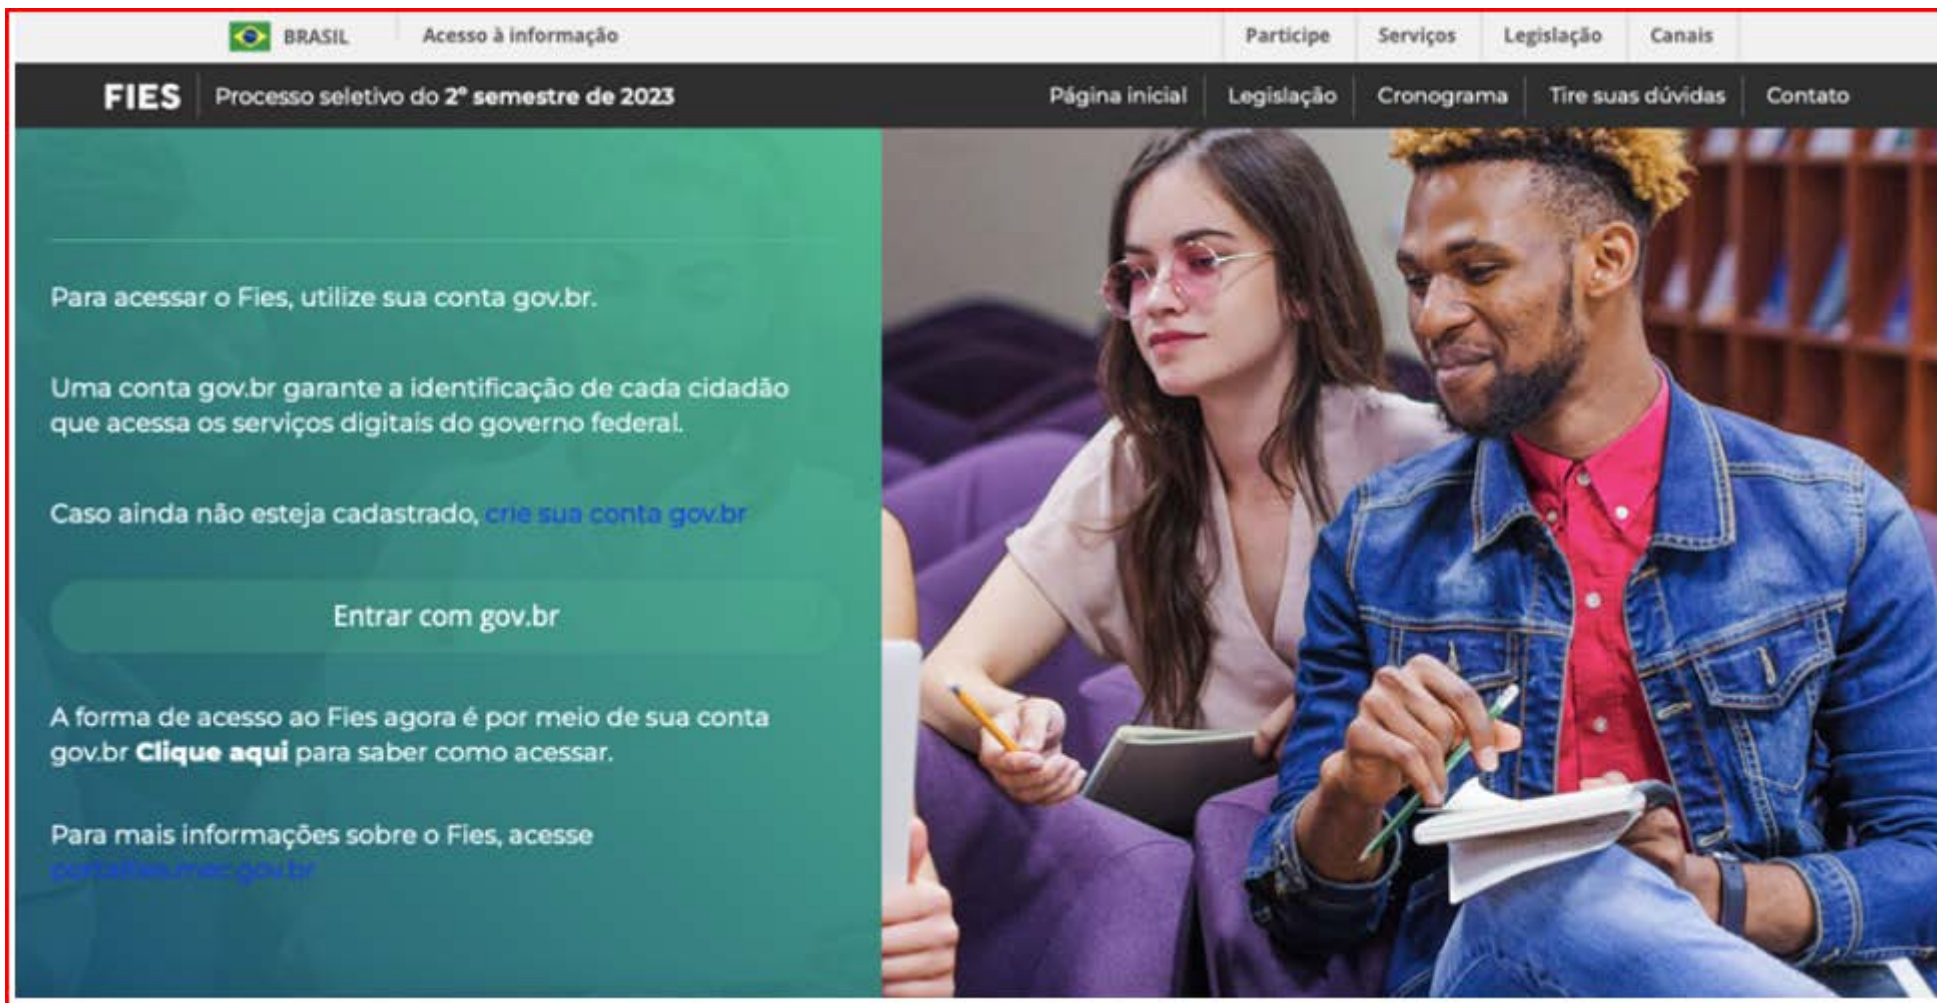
BRASIL Acesso à informação

Participe Serviços Legislação Canais

FIES Processo seletivo do 2º semestre de 2023

Página inicial Legislação Cronograma Tire suas dúvidas Contato

Para acessar o Fies, utilize sua conta gov.br.

Uma conta gov.br garante a identificação de cada cidadão que acessa os serviços digitais do governo federal.

Caso ainda não esteja cadastrado, crie sua conta gov.br

Entrar com gov.br

A forma de acesso ao Fies agora é por meio de sua conta gov.br **Clique aqui** para saber como acessar.

Para mais informações sobre o Fies, acesse portalfies.mec.gov.br